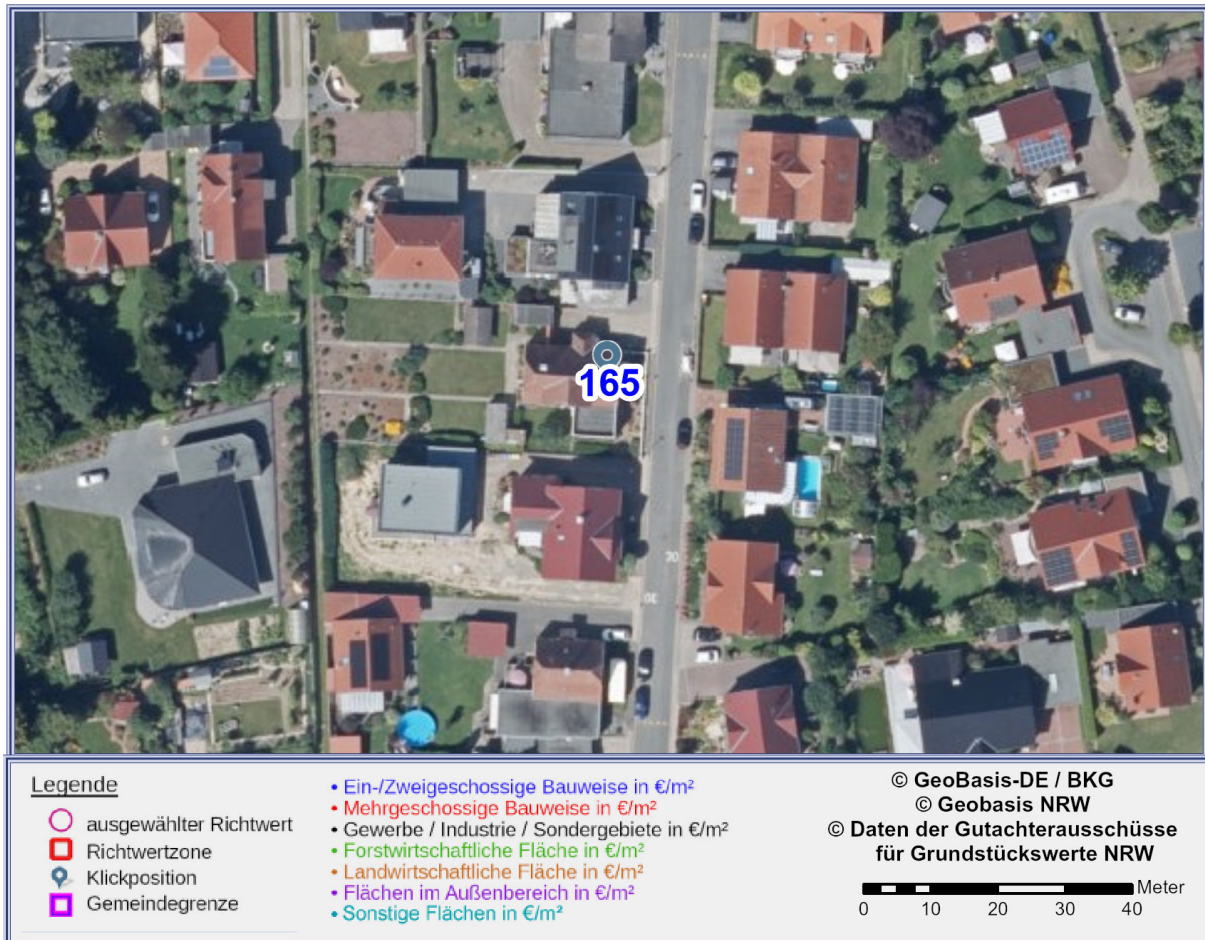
165

30

30

Legende
ausgewählter Richtwert
Richtwertzone
Klickposition
Gemeindegrenze

• Ein-/Zweigeschossige Bauweise in €/m²
• Mehrgeschossige Bauweise in €/m²
• Gewerbe / Industrie / Sondergebiete in €/m²
• Forstwirtschaftliche Fläche in €/m²
• Landwirtschaftliche Fläche in €/m²
• Flächen im Außenbereich in €/m²
• Sonstige Flächen in €/m²

© GeoBasis-DE / BKG
© Geobasis NRW
© Daten der Gutachterausschüsse für Grundstückswerte NRW

Meter
0 10 20 30 40